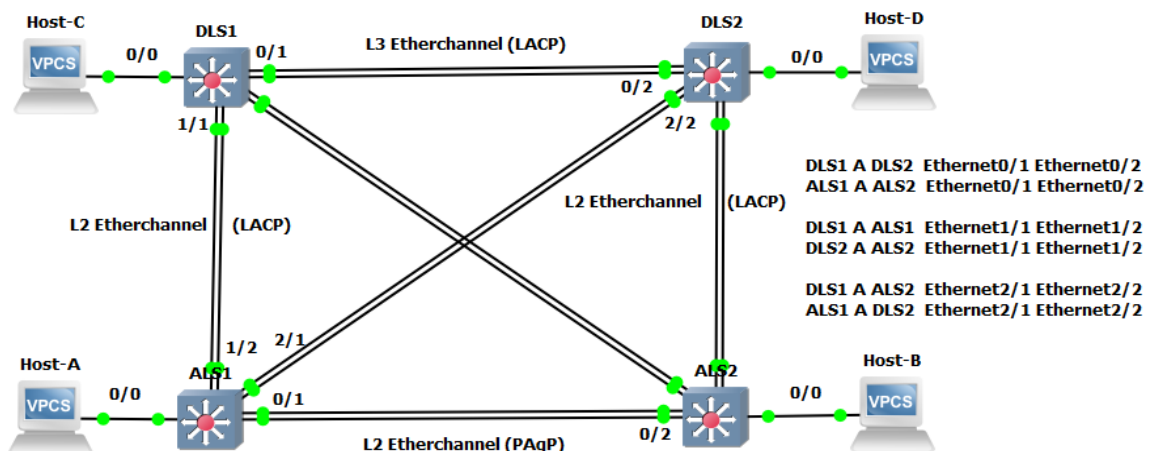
Host-C
VPCS
0/0
DLS1
0/1
L3 Etherchannel (LACP)
DLS2
0/0
Host-D
VPCS
0/2
1/1
2/2
L2 Etherchannel
(LACP)
L2 Etherchannel
(LACP)

DLS1 A DLS2 Ethernet0/1 Ethernet0/2
ALS1 A ALS2 Ethernet0/1 Ethernet0/2

DLS1 A ALS1 Ethernet1/1 Ethernet1/2
DLS2 A ALS2 Ethernet1/1 Ethernet1/2

DLS1 A ALS2 Ethernet2/1 Ethernet2/2
ALS1 A DLS2 Ethernet2/1 Ethernet2/2

1/2
2/1
Host-A
VPCS
0/0
ALS1
0/1
ALS2
0/0
Host-B
VPCS
L2 Etherchannel (PAgP)
0/2